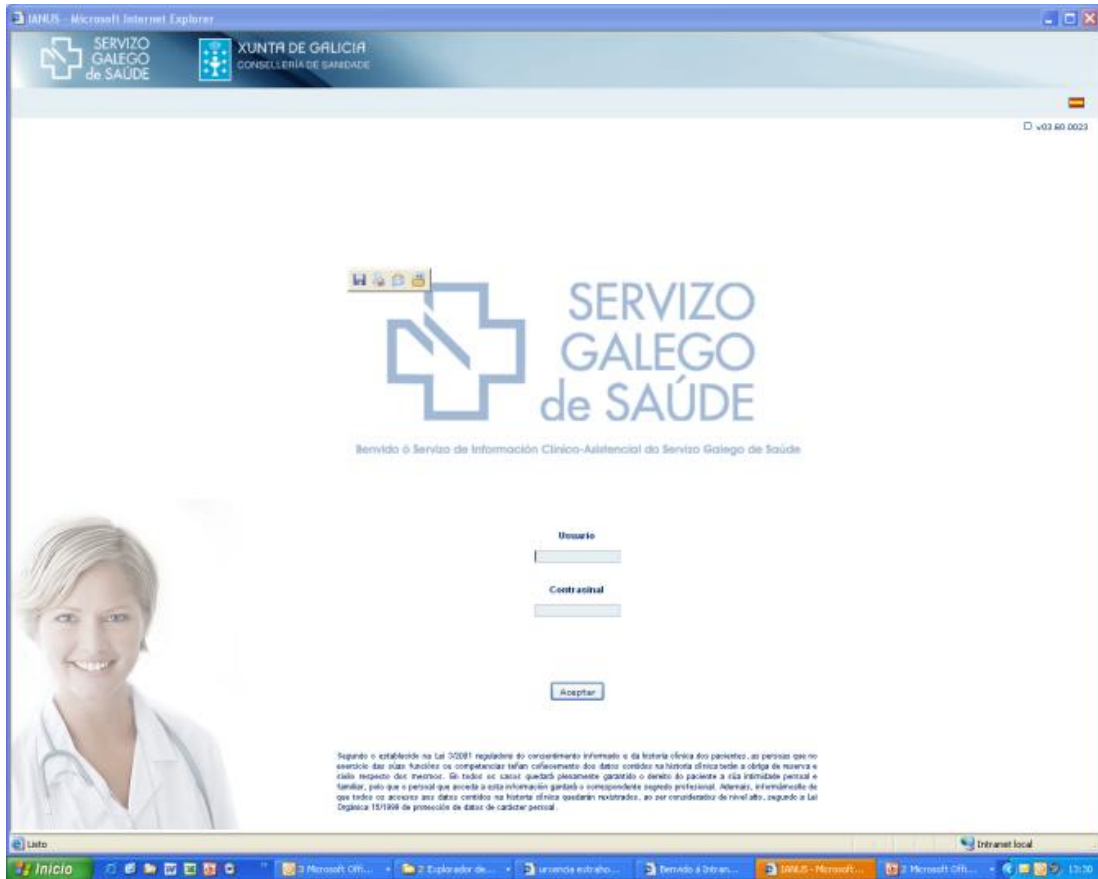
IANUS - Microsoft Internet Explorer

SERVIZO GALEGO de SAÚDE

XUNTA DE GALICIA
CONSELLERÍA DE SANIDADE

v03.60.0023

SERVIZO GALEGO de SAÚDE

Benvido ó Servizo de Información Clínico-Asistencial do Servizo Galego de Saúde

Usuario

Contrasinal

Aceptar

Segundo o establecido na Lei 3/2001 reguladora do consentimento informado e da historia clínica dos pacientes, as persoas que no exercicio das súas funcións ou competencias teñan coñecemento dos datos contidos na historia clínica terán a obriga de reserva e sixilo respecto dos mesmos. En todos os casos quedará plenamente garantido o dereito do paciente á súa intimidade persoal e familiar, polo que o persoal que acceda á esta información gardará o correspondente segredo profesional. Ademais, infórmámoslle de que todos os accesos aos datos contidos na historia clínica quedarán rexistrados, ao ser considerados de nivel alto, segundo a Lei Orgánica 15/1999 de protección de datos de carácter persoal.

Listo

Intranet local

Inicio

3 Microsoft Offi...

2 Explorador de...

urxencia extraho...

Benvido á Intran...

IANUS - Microsoft...

2 Microsoft Offi...

12:30